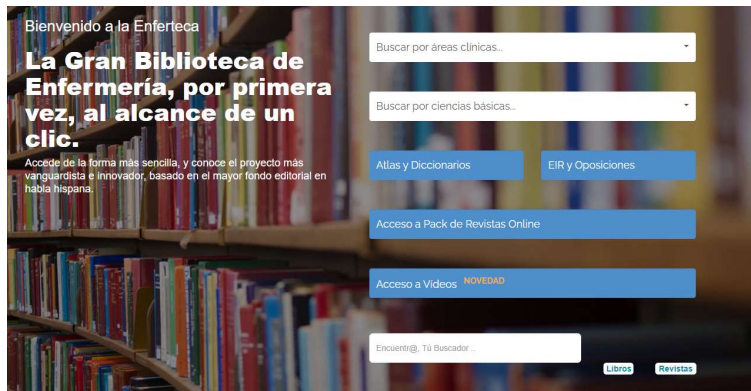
Bienvenido a la Enferteca

La Gran Biblioteca de Enfermería, por primera vez, al alcance de un clic.

Accede de la forma más sencilla, y conoce el proyecto más vanguardista e innovador, basado en el mayor fondo editorial en habla hispana.

Buscar por áreas clínicas...

Buscar por ciencias básicas...

Atlas y Diccionarios

EIR y Oposiciones

Acceso a Pack de Revistas Online

Acceso a Videos NOVEDAD

Encuentr@, Tú Buscador...

Libros

Revistas